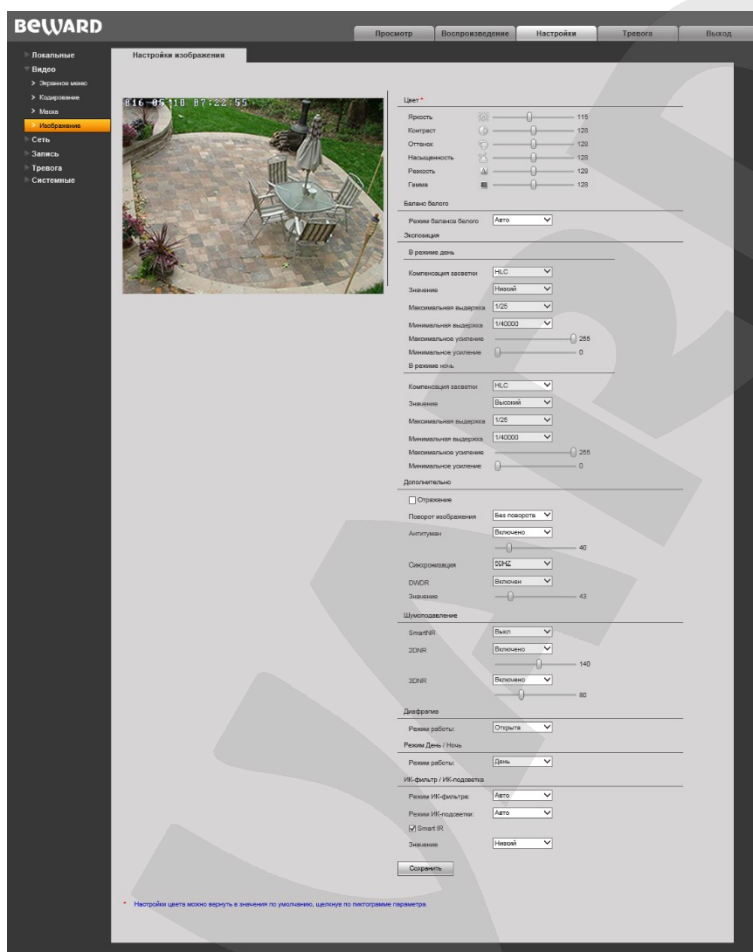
BEWARD

Просмотр Воспроизведение Настройки Тревога Выход

Локальные
Видео
Экранное меню
Кодирование
Маска
Изображение
Сеть
Запись
Тревога
Системные

Настройки изображения

016-05-10 07:22:55

Цвет *
Яркость 115
Контраст 128
Оттенок 128
Насыщенность 128
Резкость 128
Гамма 128

Баланс белого
Режим баланса белого Авто

Экспозиция
В режиме день
Компенсация засветки HLC
Значение Низкий
Максимальная выдержка 1/25
Минимальная выдержка 1/40000
Максимальное усиление 255
Минимальное усиление 0

В режиме ночь
Компенсация засветки HLC
Значение Высокий
Максимальная выдержка 1/25
Минимальная выдержка 1/40000
Максимальное усиление 255
Минимальное усиление 0

Дополнительно
Отражение
Поворот изображения Без поворота
Антитуман Включено
40
Синхронизация 50HZ
DWDR Включен
Значение 43

Шумоподавление
SmartNR Выкл
2DNR Включено
140
3DNR Включено
80

Диафрагма
Режим работы Открыта

Режим День / Ночь
Режим работы День

ИК-фильтр / ИК-подсветка
Режим ИК-фильтра Авто
Режим ИК-подсветки Авто
Smart IR
Значение Низкий

Сохранить

* Настройки цвета можно вернуть в значения по умолчанию, щелкнув по пиктограмме параметра.